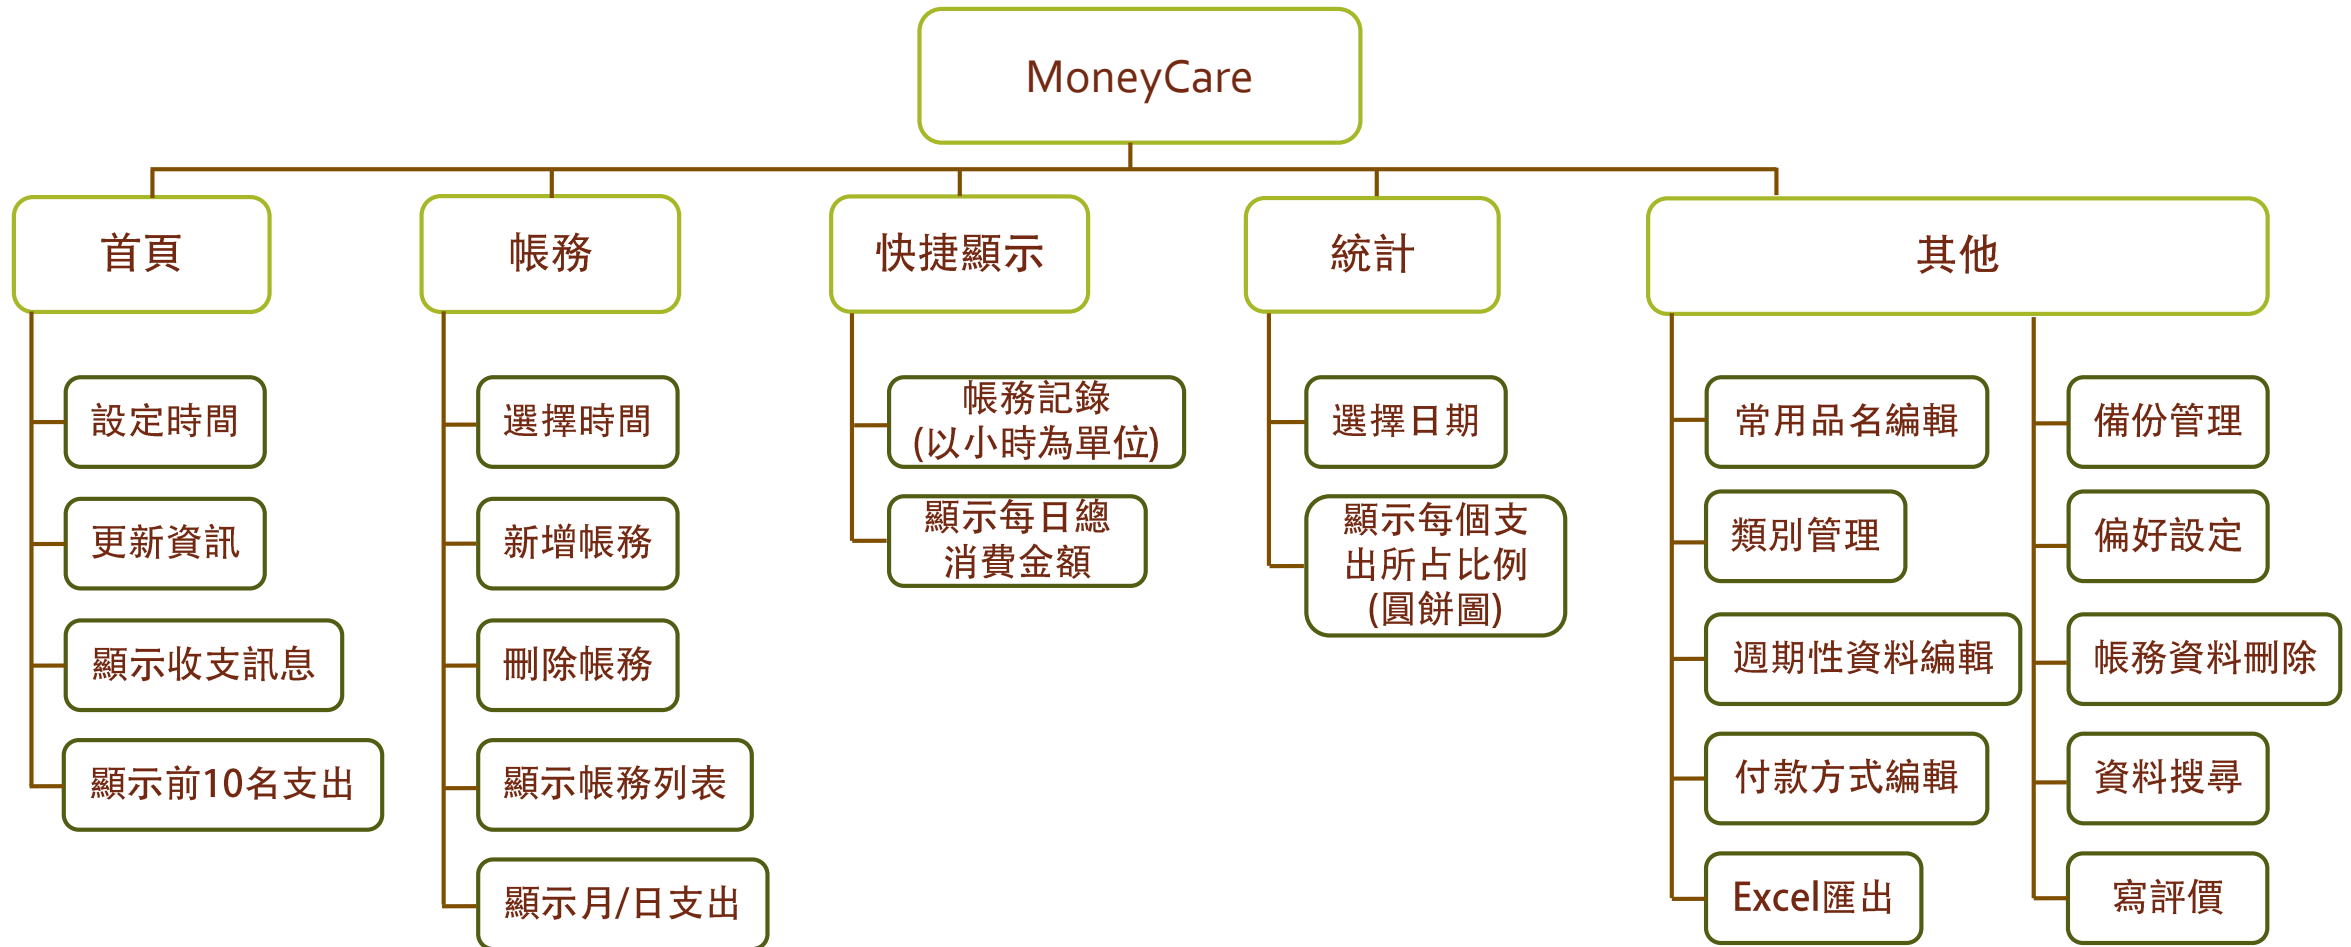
MoneyCare

首頁

設定時間

更新資訊

顯示收支訊息

顯示前10名支出

帳務

選擇時間

新增帳務

刪除帳務

顯示帳務列表

顯示月/日支出

快捷顯示

帳務記錄(以小時為單位)

顯示每日總消費金額

統計

選擇日期

顯示每個支出所占比例(圓餅圖)

其他

常用品名編輯

類別管理

週期性資料編輯

付款方式編輯

Excel匯出

備份管理

偏好設定

帳務資料刪除

資料搜尋

寫評價